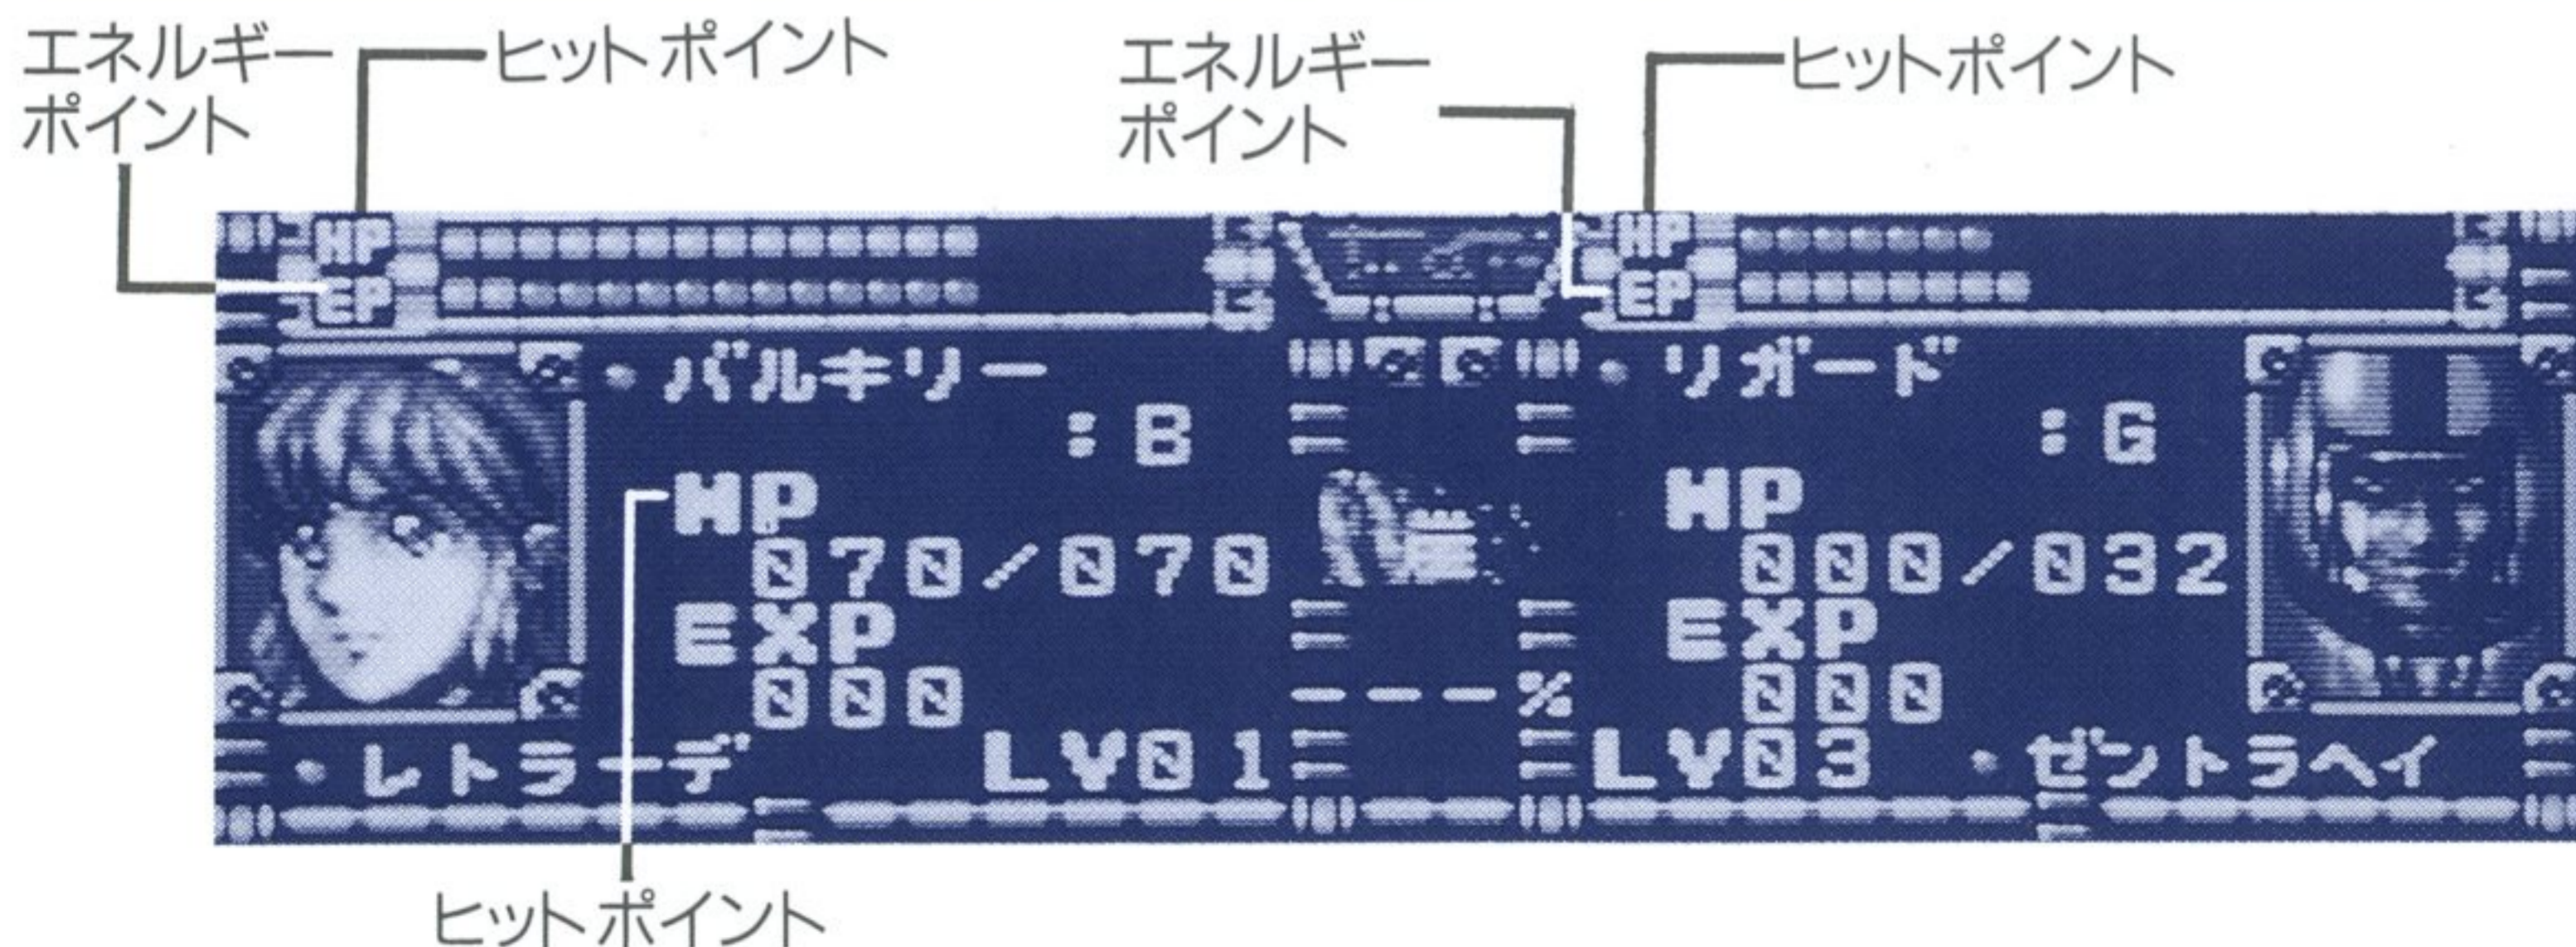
エネルギーポイント

ヒットポイント

エネルギーポイント

ヒットポイント

HP
EP

HP
EP

・バルキリー
:B
HP
070/070
EXP
000
・レトラーデ
LV01

---%

・リガード
:G
HP
000/032
EXP
000
LV03
・ゼントラヘイ

ヒットポイント